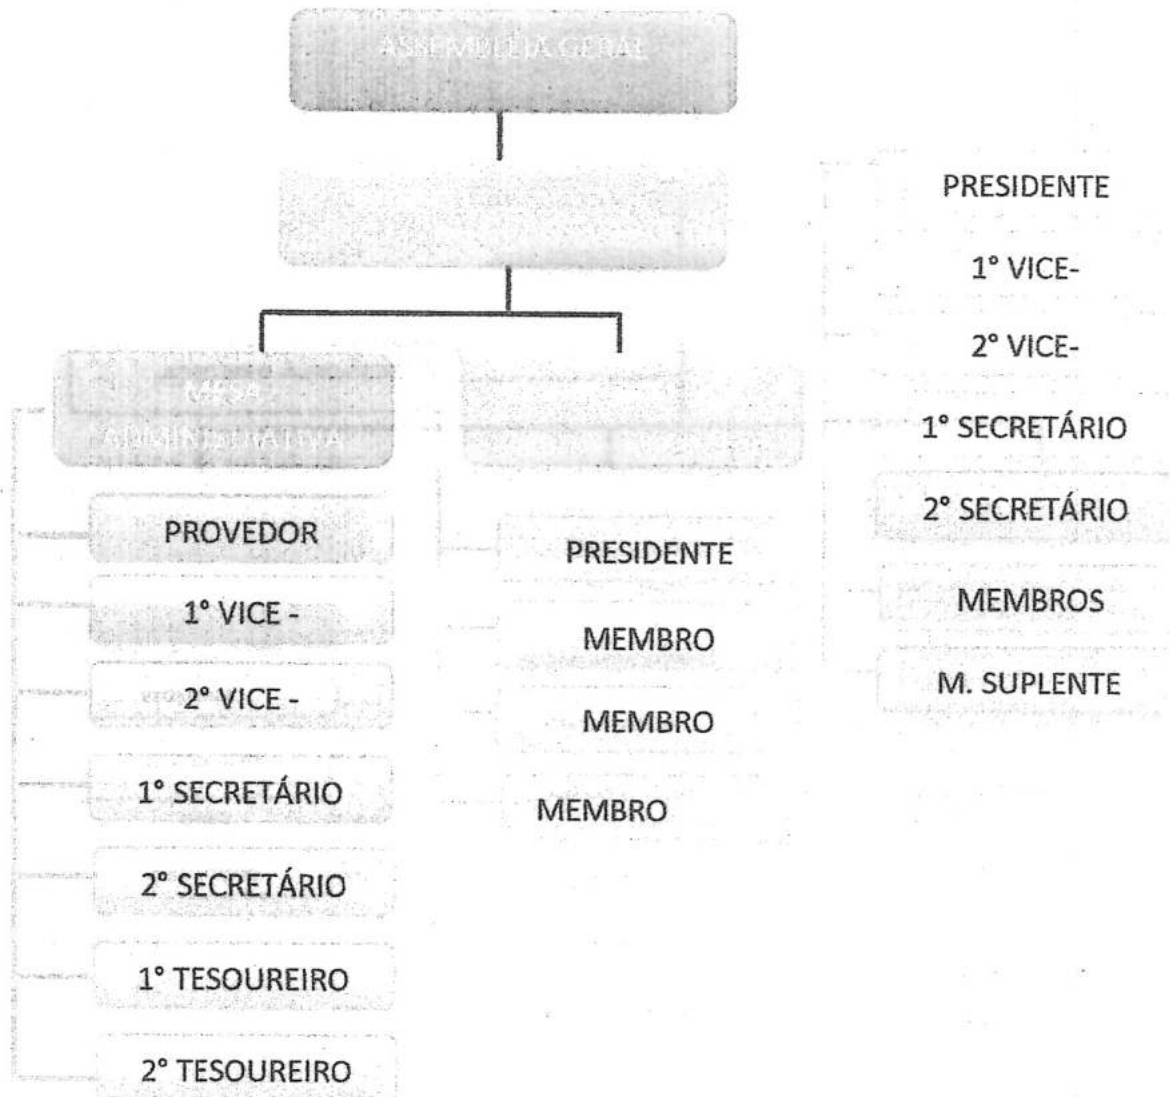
ASSEMBLEIA GERAL

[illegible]

MESA ADMINISTRATIVA

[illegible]

PROVEDOR

1° VICE -

2° VICE -

1° SECRETÁRIO

2° SECRETÁRIO

1° TESOUREIRO

2° TESOUREIRO

PRESIDENTE

MEMBRO

MEMBRO

MEMBRO

PRESIDENTE

1° VICE-

2° VICE-

1° SECRETÁRIO

2° SECRETÁRIO

MEMBROS

M. SUPLENTE